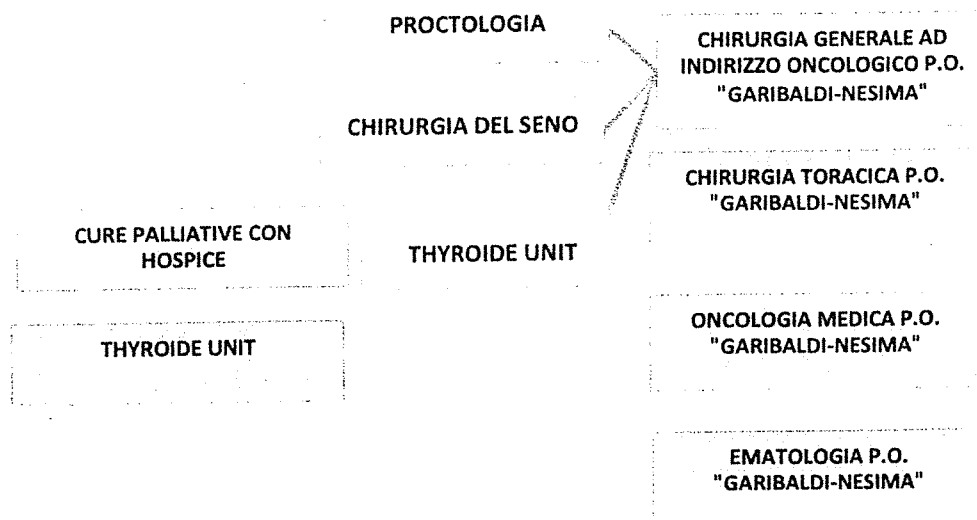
PROCTOLOGIA

CHIRURGIA GENERALE AD INDIRIZZO ONCOLOGICO P.O. "GARIBALDI-NESIMA"

CHIRURGIA DEL SENO

CHIRURGIA TORACICA P.O. "GARIBALDI-NESIMA"

CURE PALLIATIVE CON HOSPICE

THYROIDE UNIT

THYROIDE UNIT

ONCOLOGIA MEDICA P.O. "GARIBALDI-NESIMA"

EMATOLOGIA P.O. "GARIBALDI-NESIMA"